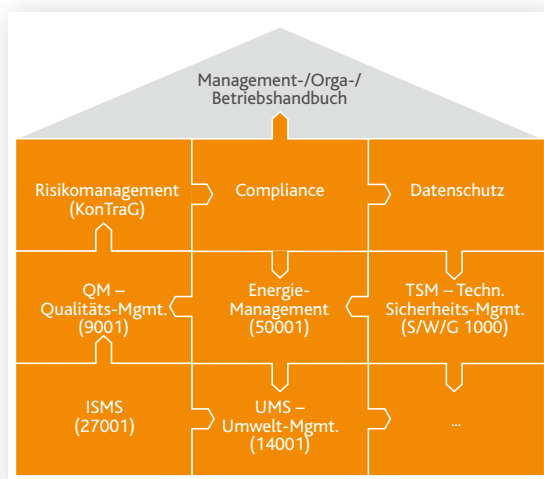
Management-/Orga-/
Betriebshandbuch

Risikomanagement
(KonTraG)

Compliance

Datenschutz

QM –
Qualitäts-Mgmt.
(9001)

Energie-
Management
(50001)

TSM – Techn.
Sicherheits-Mgmt.
(S/W/G 1000)

ISMS
(27001)

UMS –
Umwelt-Mgmt.
(14001)

...